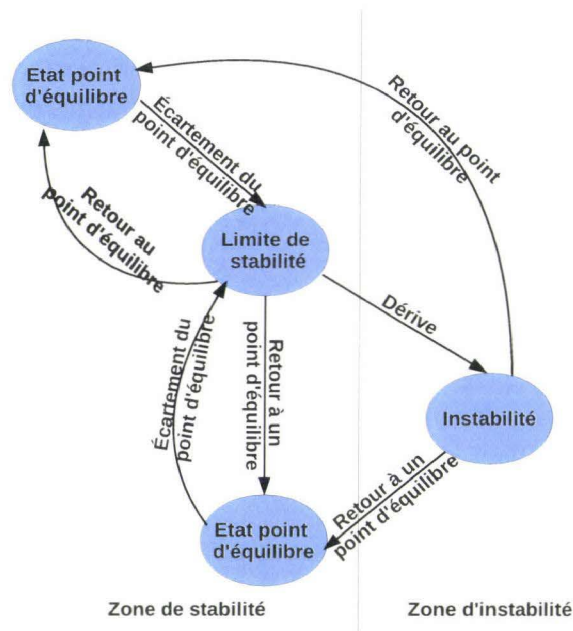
Etat point d'équilibre

Écartement du point d'équilibre

Retour au point d'équilibre

Retour au point d'équilibre

Limite de stabilité

Dérive

Écartement du point d'équilibre

Retour à un point d'équilibre

Instabilité

Retour à un point d'équilibre

Etat point d'équilibre

Zone de stabilité

Zone d'instabilité